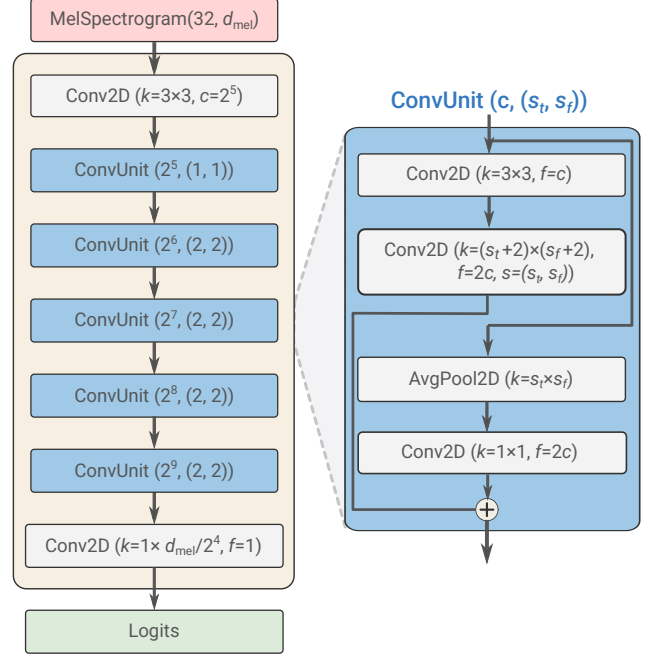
MelSpectrogram(32, $d_{mel}$)

Conv2D ($k$=3×3, $c$=$2^5$)

ConvUnit ($2^5$, (1, 1))

ConvUnit ($2^6$, (2, 2))

ConvUnit ($2^7$, (2, 2))

ConvUnit ($2^8$, (2, 2))

ConvUnit ($2^9$, (2, 2))

Conv2D ($k$=1× $d_{mel}$/$2^4$, $f$=1)

Logits

ConvUnit (c, ($s_t$, $s_f$))

Conv2D ($k$=3×3, $f$=$c$)

Conv2D ($k$=($s_t$+2)×($s_f$+2), $f$=2$c$, $s$=($s_t$, $s_f$))

AvgPool2D ($k$=$s_t$×$s_f$)

Conv2D ($k$=1×1, $f$=2$c$)

+